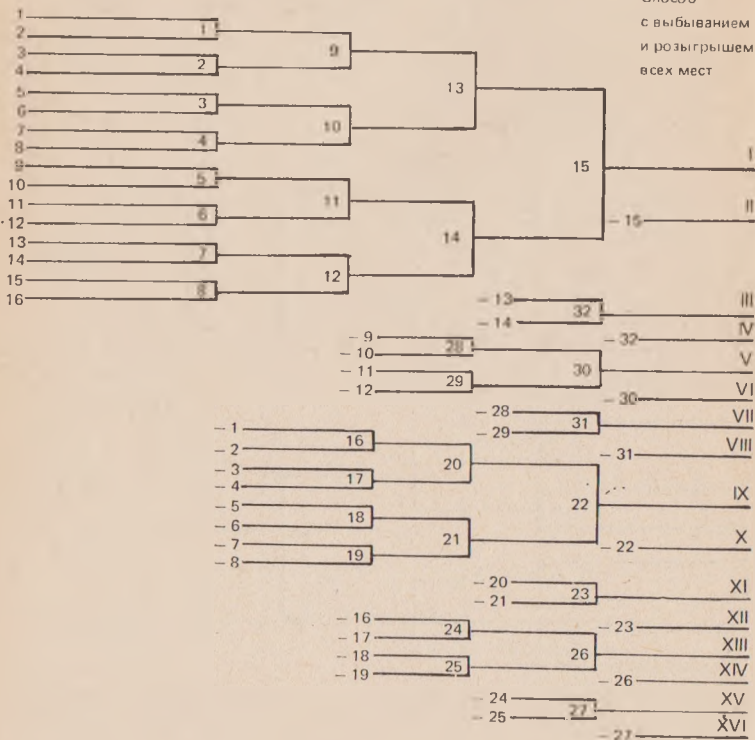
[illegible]
с выбыванием
и розыгрышем
всех мест

1
2
3
4
5
6
7
8
9
10
11
12
13
14
15
16

1
2
3
4
5
6
7
8

9
10
11
12

13
14

15

I
– 15
II

– 13
– 14
32
III
– 32
IV
– 9
– 10
28
– 11
– 12
29
30
V
– 30
VI
– 28
– 29
31
VII
– 31
VIII

– 1
– 2
16
– 3
– 4
17
20
– 5
– 6
18
– 7
– 8
19
21
22
IX
– 22
X

– 20
– 21
23
XI
– 23
XII
– 16
– 17
24
– 18
– 19
25
26
XIII
XIV
– 26
– 24
– 25
27
XV
XVI
– 27